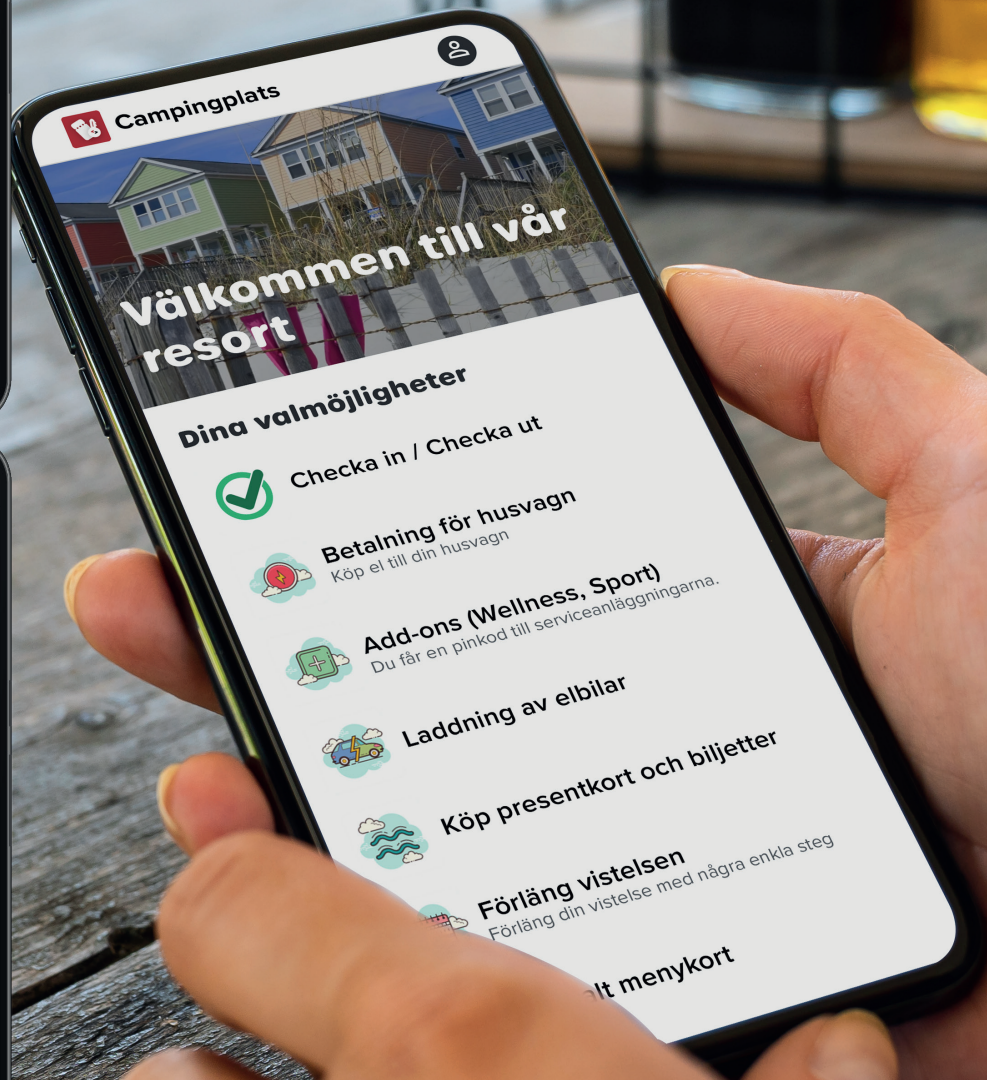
Campingplats

Välkommen till vår resort

Dina valmöjligheter

Checka in / Checka ut

Betalning för husvagn
Köp el till din husvagn

Add-ons (Wellness, Sport)
Du får en pinkod till serviceanläggningarna.

Laddning av elbilar

Köp presentkort och biljetter

Förläng vistelsen
Förläng din vistelse med några enkla steg

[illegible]lt menykort